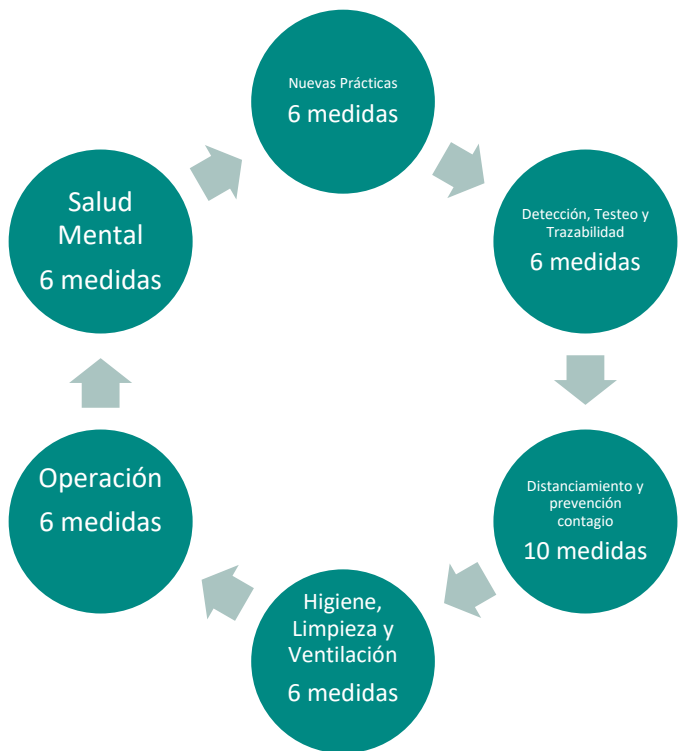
Nuevas Prácticas
6 medidas

Detección, Testeo y Trazabilidad
6 medidas

Distanciamiento y prevención contagio
10 medidas

Higiene, Limpieza y Ventilación
6 medidas

Operación
6 medidas

Salud Mental
6 medidas